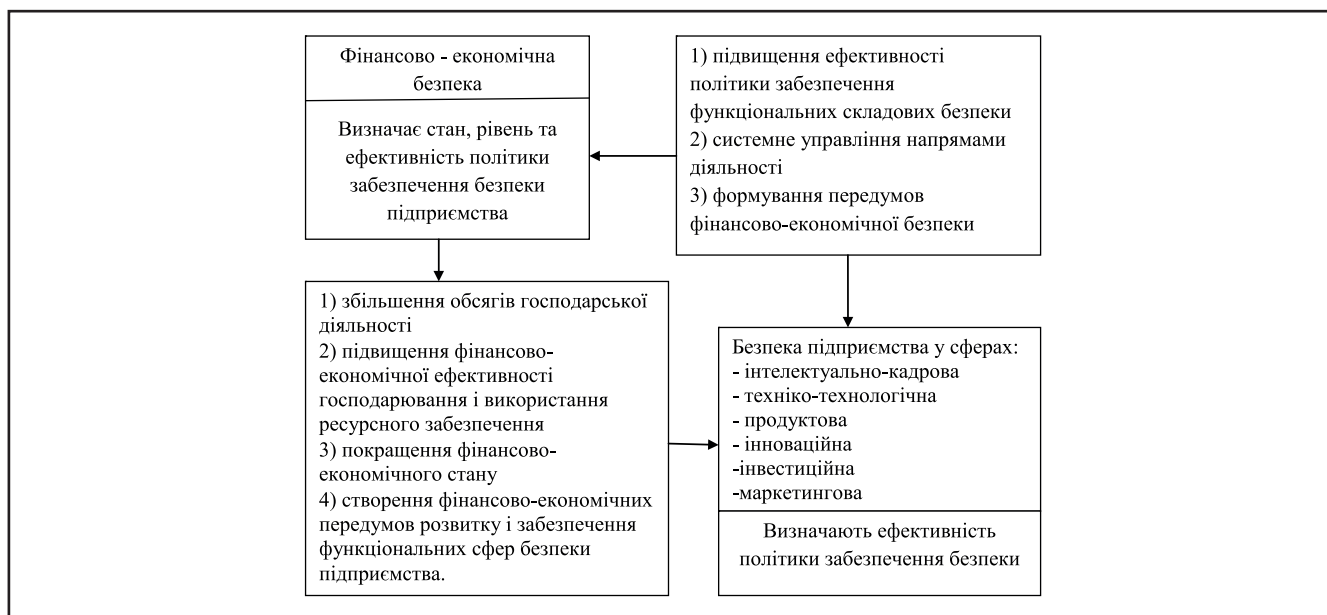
Фінансово - економічна безпека

Визначає стан, рівень та ефективність політики забезпечення безпеки підприємства

1) підвищення ефективності політики забезпечення функціональних складових безпеки
2) системне управління напрямами діяльності
3) формування передумов фінансово-економічної безпеки

1) збільшення обсягів господарської діяльності
2) підвищення фінансово-економічної ефективності господарювання і використання ресурсного забезпечення
3) покращення фінансово-економічного стану
4) створення фінансово-економічних передумов розвитку і забезпечення функціональних сфер безпеки підприємства.

Безпека підприємства у сферах:
- інтелектуально-кадрова
- техніко-технологічна
- продуктова
- інноваційна
-інвестиційна
-маркетингова

Визначають ефективність політики забезпечення безпеки